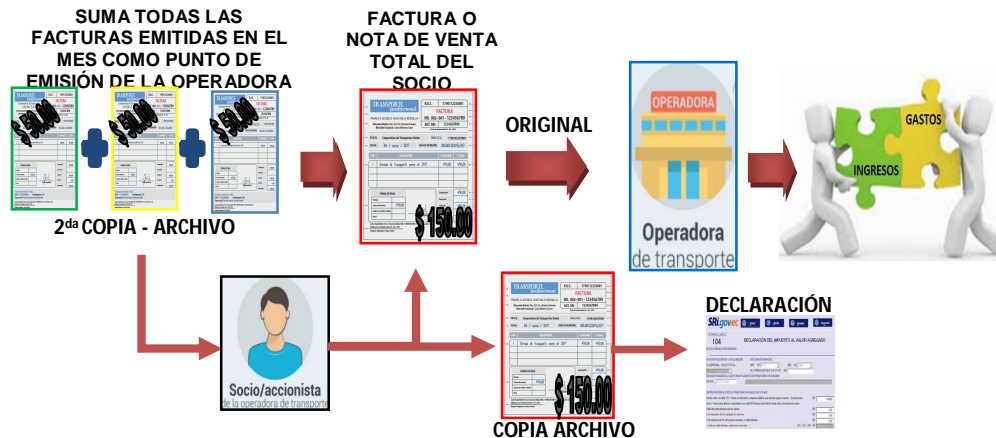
SUMA TODAS LAS FACTURAS EMITIDAS EN EL MES COMO PUNTO DE EMISIÓN DE LA OPERADORA

$ 50.00

$ 50.00

$ 50.00

2da COPIA - ARCHIVO

FACTURA O NOTA DE VENTA TOTAL DEL SOCIO

TRANSPORTE

FACTURA

$ 150.00

ORIGINAL

OPERADORA

Operadora de transporte

GASTOS

INGRESOS

Socio/accionista de la operadora de transporte

TRANSPORTE

FACTURA

$ 150.00

COPIA ARCHIVO

DECLARACIÓN

SRi.gob.ec

104

DECLARACIÓN DEL IMPUESTO AL VALOR AGREGADO